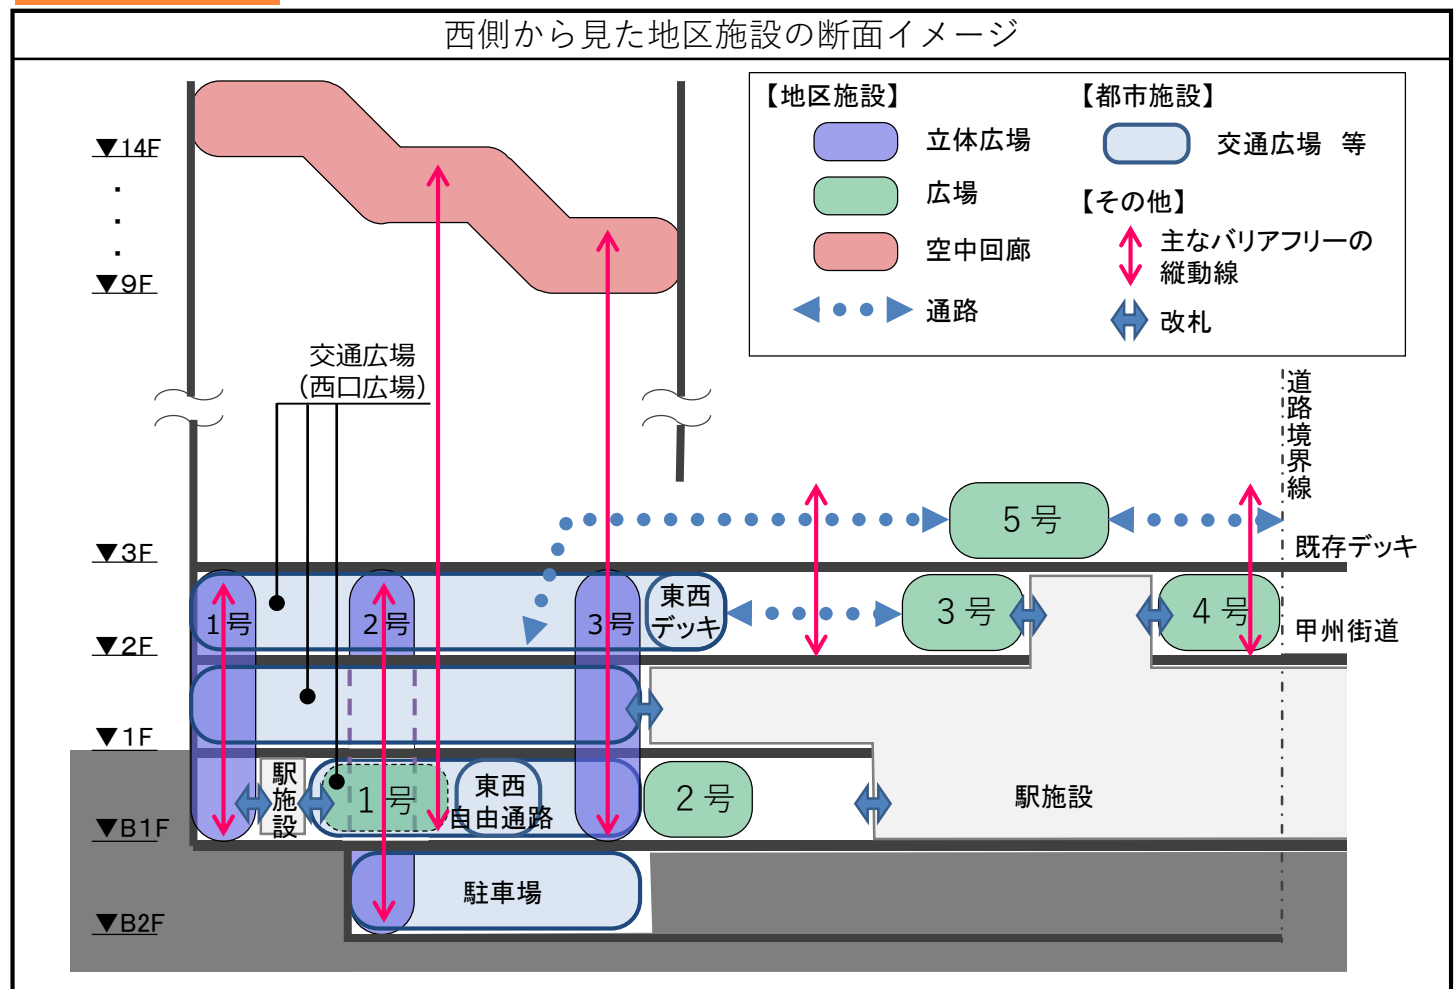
西側から見た地区施設の断面イメージ

【地区施設】
立体広場
広場
空中回廊
通路

【都市施設】
交通広場 等

【その他】
主なバリアフリーの縦動線
改札

▼14F
・
・
・
▼9F

交通広場
（西口広場）

道路境界線

▼3F
5号
既存デッキ

▼2F
1号
2号
3号
東西デッキ
3号
4号
甲州街道

▼1F

▼B1F
駅施設
1号
東西自由通路
2号
駅施設

▼B2F
駐車場